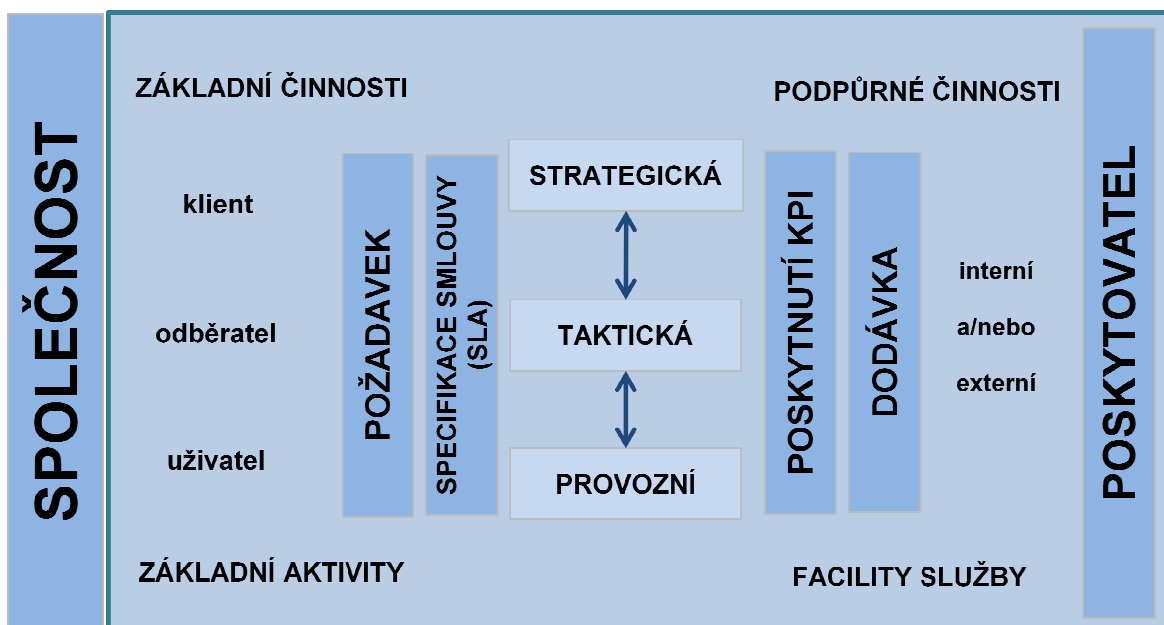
SPOLEČNOST

ZÁKLADNÍ ČINNOSTI

klient

odběratel

uživatel

ZÁKLADNÍ AKTIVITY

POŽADAVEK

SPECIFIKACE SMLOUVY (SLA)

STRATEGICKÁ

TAKTICKÁ

PROVOZNÍ

PODPŮRNÉ ČINNOSTI

POSKYTNUTÍ KPI

DODÁVKA

interní

a/nebo

externí

FACILITY SLUŽBY

POSKYTOVATEL